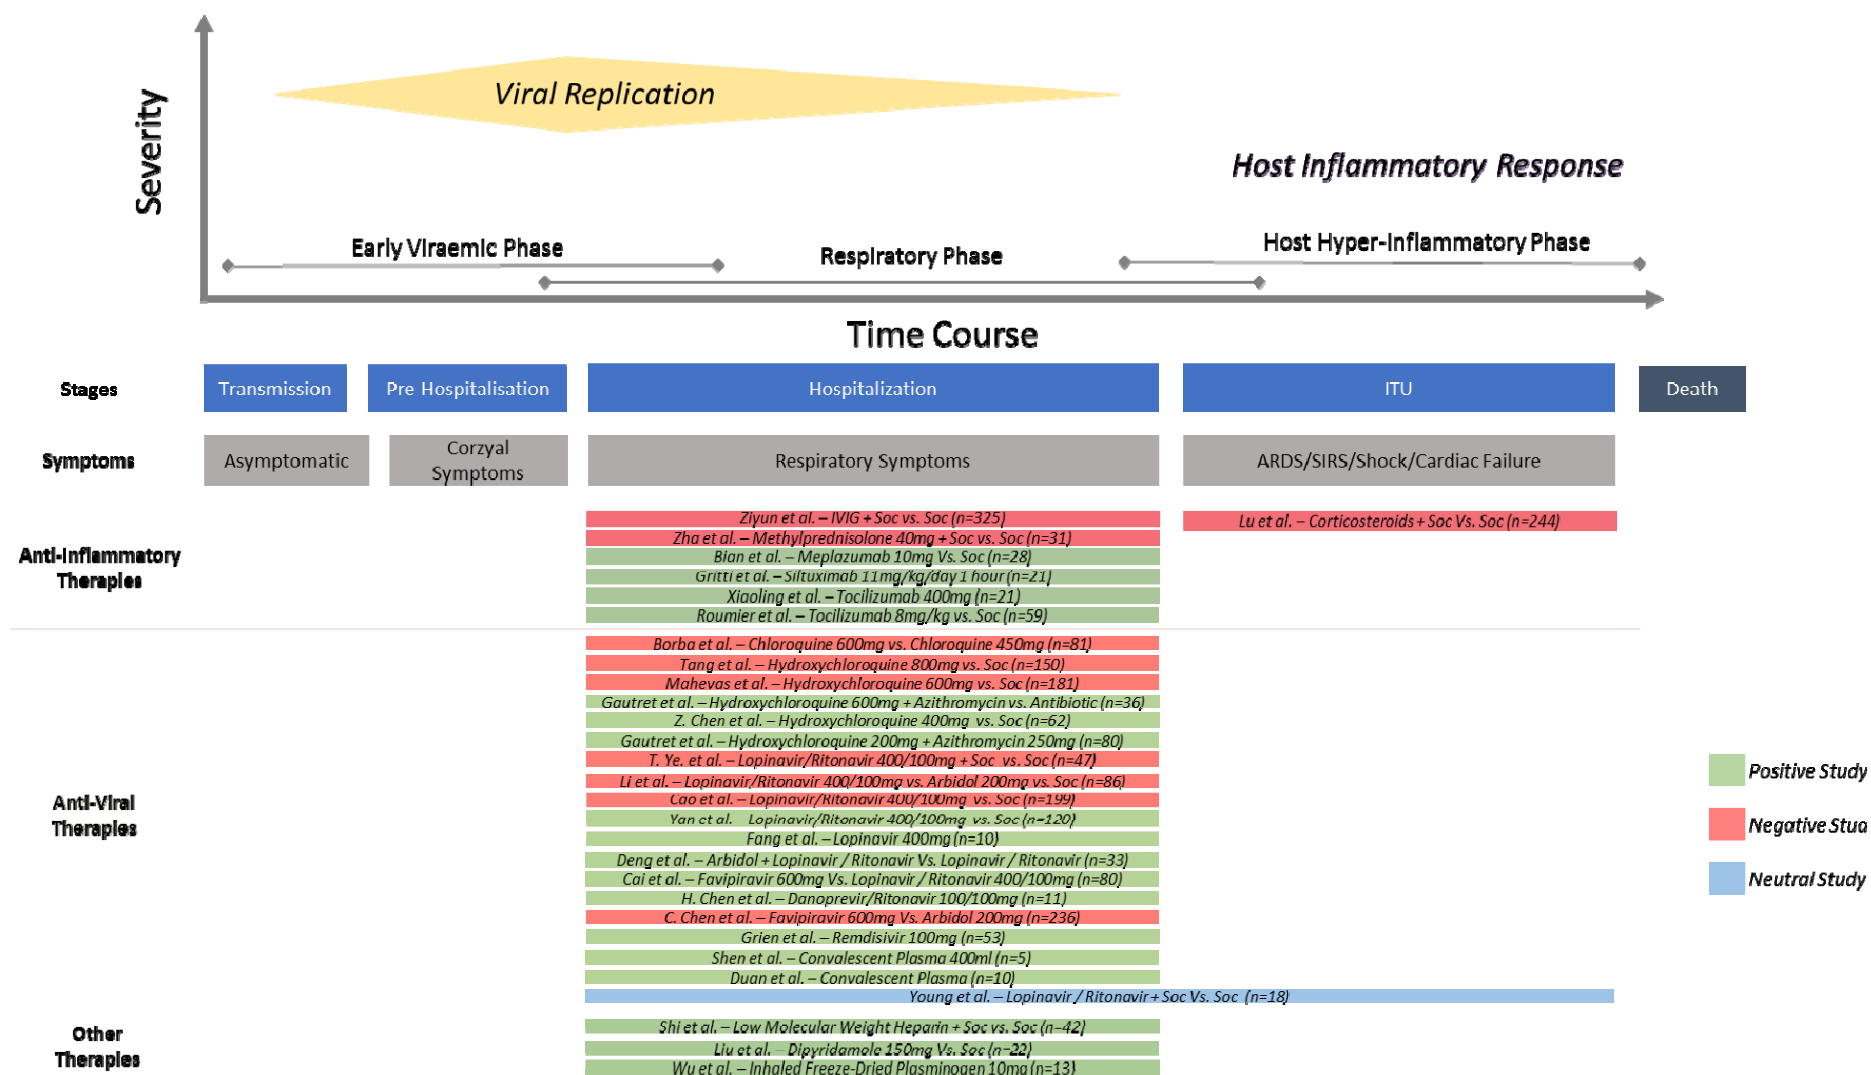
Viral Replication

Severity

Host Inflammatory Response

Early Viraemic Phase

Respiratory Phase

Host Hyper-Inflammatory Phase

Time Course

Stages

Transmission

Pre Hospitalisation

Hospitalization

ITU

Death

Symptoms

Asymptomatic

Corzyal Symptoms

Respiratory Symptoms

ARDS/SIRS/Shock/Cardiac Failure

Anti-Inflammatory Therapies

Ziyun et al. – IVIG + Soc vs. Soc (n=325)
Zha et al. – Methylprednisolone 40mg + Soc vs. Soc (n=31)
Bian et al. – Meplazumab 10mg Vs. Soc (n=28)
Gritti et al. – Siltuximab 11mg/kg/day 1 hour (n=21)
Xiaoling et al. – Tocilizumab 400mg (n=21)
Roumier et al. – Tocilizumab 8mg/kg vs. Soc (n=59)

Lu et al. – Corticosteroids + Soc Vs. Soc (n=244)

Anti-Viral Therapies

Borba et al. – Chloroquine 600mg vs. Chloroquine 450mg (n=81)
Tang et al. – Hydroxychloroquine 800mg vs. Soc (n=150)
Mahevas et al. – Hydroxychloroquine 600mg vs. Soc (n=181)
Gautret et al. – Hydroxychloroquine 600mg + Azithromycin vs. Antibiotic (n=36)
Z. Chen et al. – Hydroxychloroquine 400mg vs. Soc (n=62)
Gautret et al. – Hydroxychloroquine 200mg + Azithromycin 250mg (n=80)
T. Ye. et al. – Lopinavir/Ritonavir 400/100mg + Soc vs. Soc (n=47)
Li et al. – Lopinavir/Ritonavir 400/100mg vs. Arbidol 200mg vs. Soc (n=86)
Cao et al. – Lopinavir/Ritonavir 400/100mg vs. Soc (n=199)
Yan et al. Lopinavir/Ritonavir 400/100mg vs. Soc (n=120)
Fang et al. – Lopinavir 400mg (n=10)
Deng et al. – Arbidol + Lopinavir / Ritonavir Vs. Lopinavir / Ritonavir (n=33)
Cai et al. – Favipiravir 600mg Vs. Lopinavir / Ritonavir 400/100mg (n=80)
H. Chen et al. – Danoprevir/Ritonavir 100/100mg (n=11)
C. Chen et al. – Favipiravir 600mg Vs. Arbidol 200mg (n=236)
Grien et al. – Remdisivir 100mg (n=53)
Shen et al. – Convalescent Plasma 400ml (n=5)
Duan et al. – Convalescent Plasma (n=10)
Young et al. – Lopinavir / Ritonavir + Soc Vs. Soc (n=18)

Other Therapies

Shi et al. – Low Molecular Weight Heparin + Soc vs. Soc (n=42)
Liu et al. – Dipyridamole 150mg Vs. Soc (n=22)
Wu et al. – Inhaled Freeze-Dried Plasminogen 10mg (n=13)

Positive Study
Negative Stud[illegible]
Neutral Study